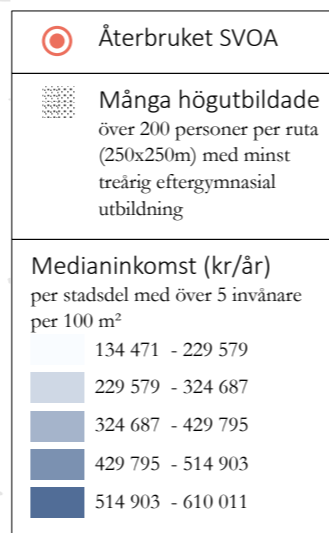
Återbruket SVOA

Många högutbildade
över 200 personer per ruta (250x250m) med minst treårig eftergymnasial utbildning

Medianinkomst (kr/år)
per stadsdel med över 5 invånare per 100 m²

134 471 - 229 579
229 579 - 324 687
324 687 - 429 795
429 795 - 514 903
514 903 - 610 011